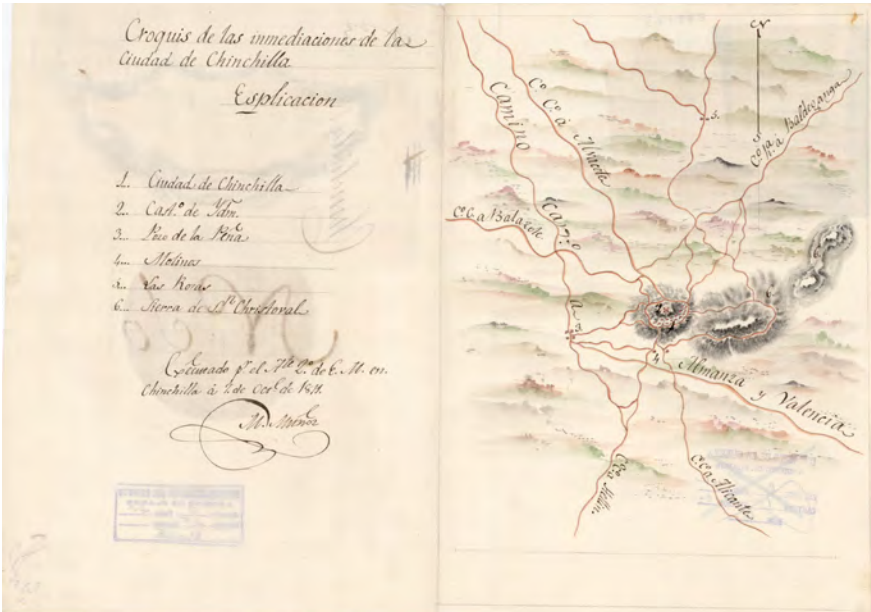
Croquis de las inmediaciones de la Ciudad de Chinchilla

Esplicacion

1. Ciudad de Chinchilla
2. Castº de Yam.
3. Pico de la Pena
4. Molinos
5. Las Rozas
6. Sierra de Sn Christoval

Levantado pr el Tte Cl de E. M. en Chinchilla á 2 de Ocre de 1841.

M. Menor

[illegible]

N

Camino

Co Ca á Albacete

Carl

Co Ca á Balazote

Co Ca á Valdeganga

Almanza y Valencia

Ca á Hellin

Co Ca á Alicante

1
2
3
4
5
6

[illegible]